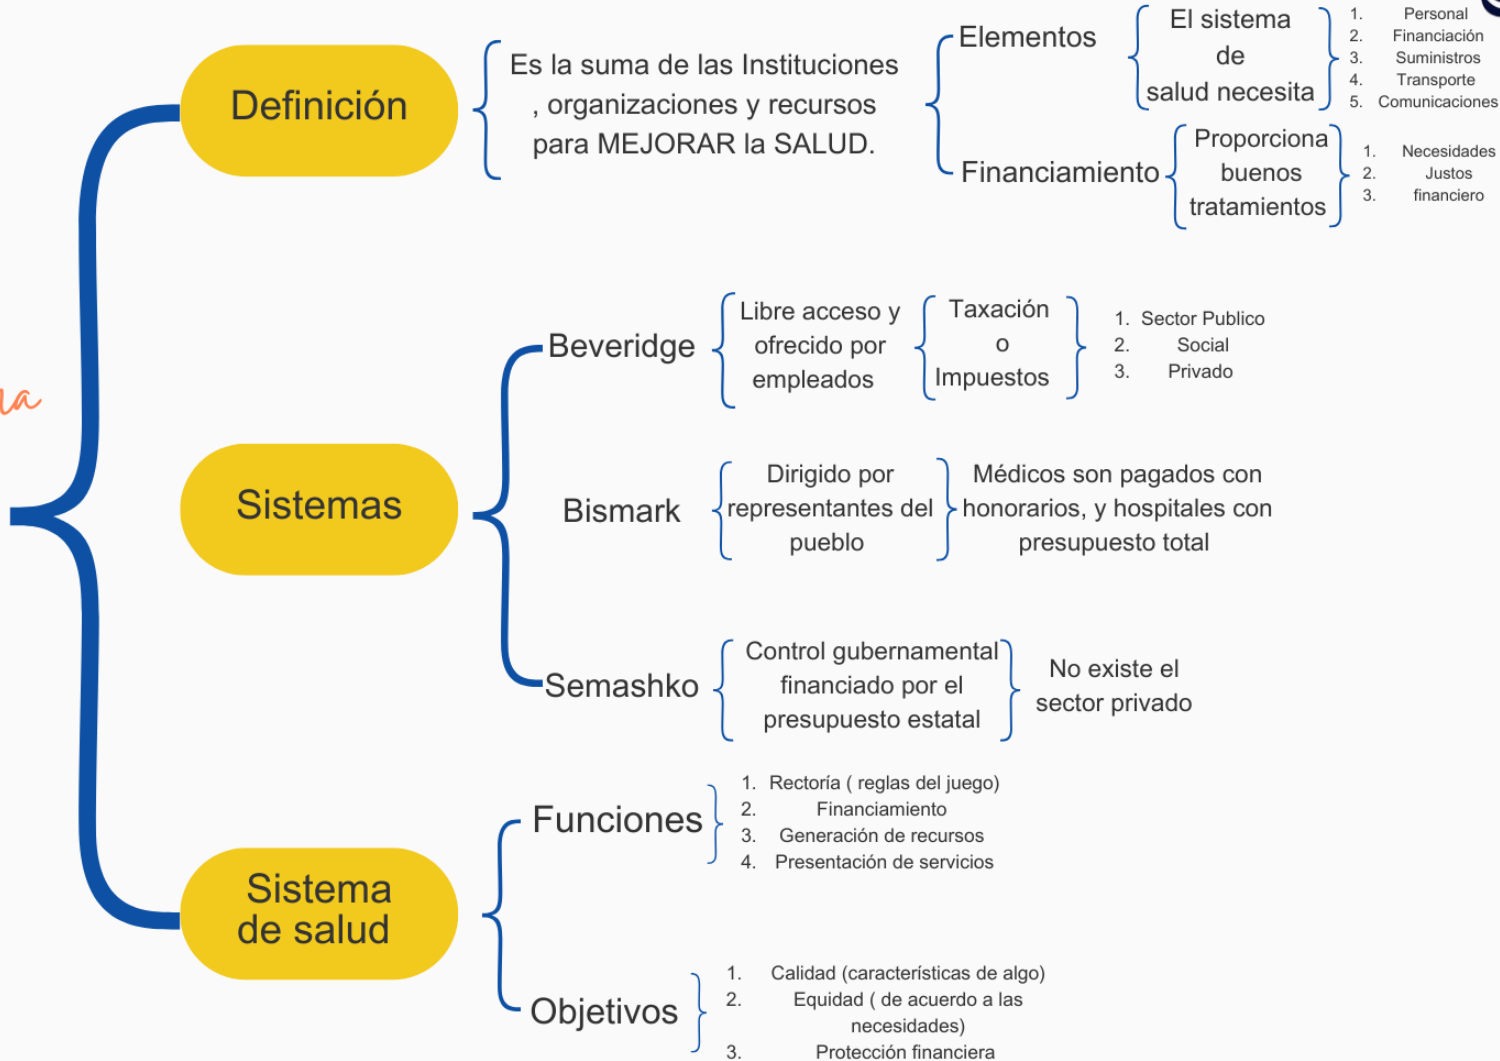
la

Definición

Es la suma de las Instituciones , organizaciones y recursos para MEJORAR la SALUD.

Elementos

El sistema de salud necesita

1. Personal
2. Financiación
3. Suministros
4. Transporte
5. Comunicaciones

Financiamiento

Proporciona buenos tratamientos

1. Necesidades
2. Justos
3. financiero

Sistemas

Beveridge

Libre acceso y ofrecido por empleados

Taxación o Impuestos

1. Sector Publico
2. Social
3. Privado

Bismark

Dirigido por representantes del pueblo

Médicos son pagados con honorarios, y hospitales con presupuesto total

Semashko

Control gubernamental financiado por el presupuesto estatal

No existe el sector privado

Sistema de salud

Funciones

1. Rectoría ( reglas del juego)
2. Financiamiento
3. Generación de recursos
4. Presentación de servicios

Objetivos

1. Calidad (características de algo)
2. Equidad ( de acuerdo a las necesidades)
3. Protección financiera